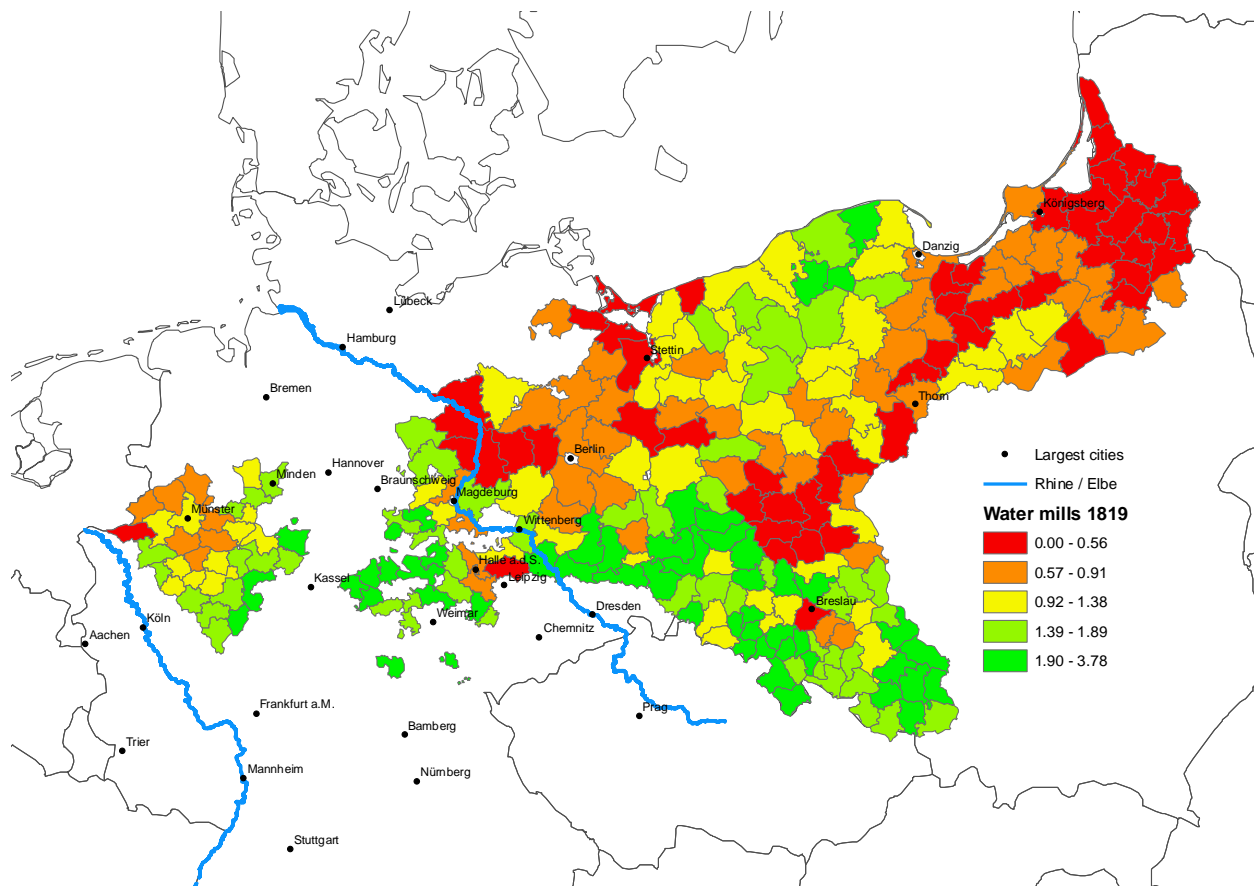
Königsberg
Danzig
Lübeck
Hamburg
Stettin
Bremen
Thorn
Berlin
Hannover
Minden
Braunschweig
Magdeburg
Münster
Wittenberg
Halle a.d.S.
Leipzig
Kassel
Weimar
Dresden
Breslau
Köln
Chemnitz
Aachen
Frankfurt a.M.
Prag
Bamberg
Trier
Mannheim
Nürnberg
Stuttgart

Largest cities
Rhine / Elbe
Water mills 1819
0.00 - 0.56
0.57 - 0.91
0.92 - 1.38
1.39 - 1.89
1.90 - 3.78